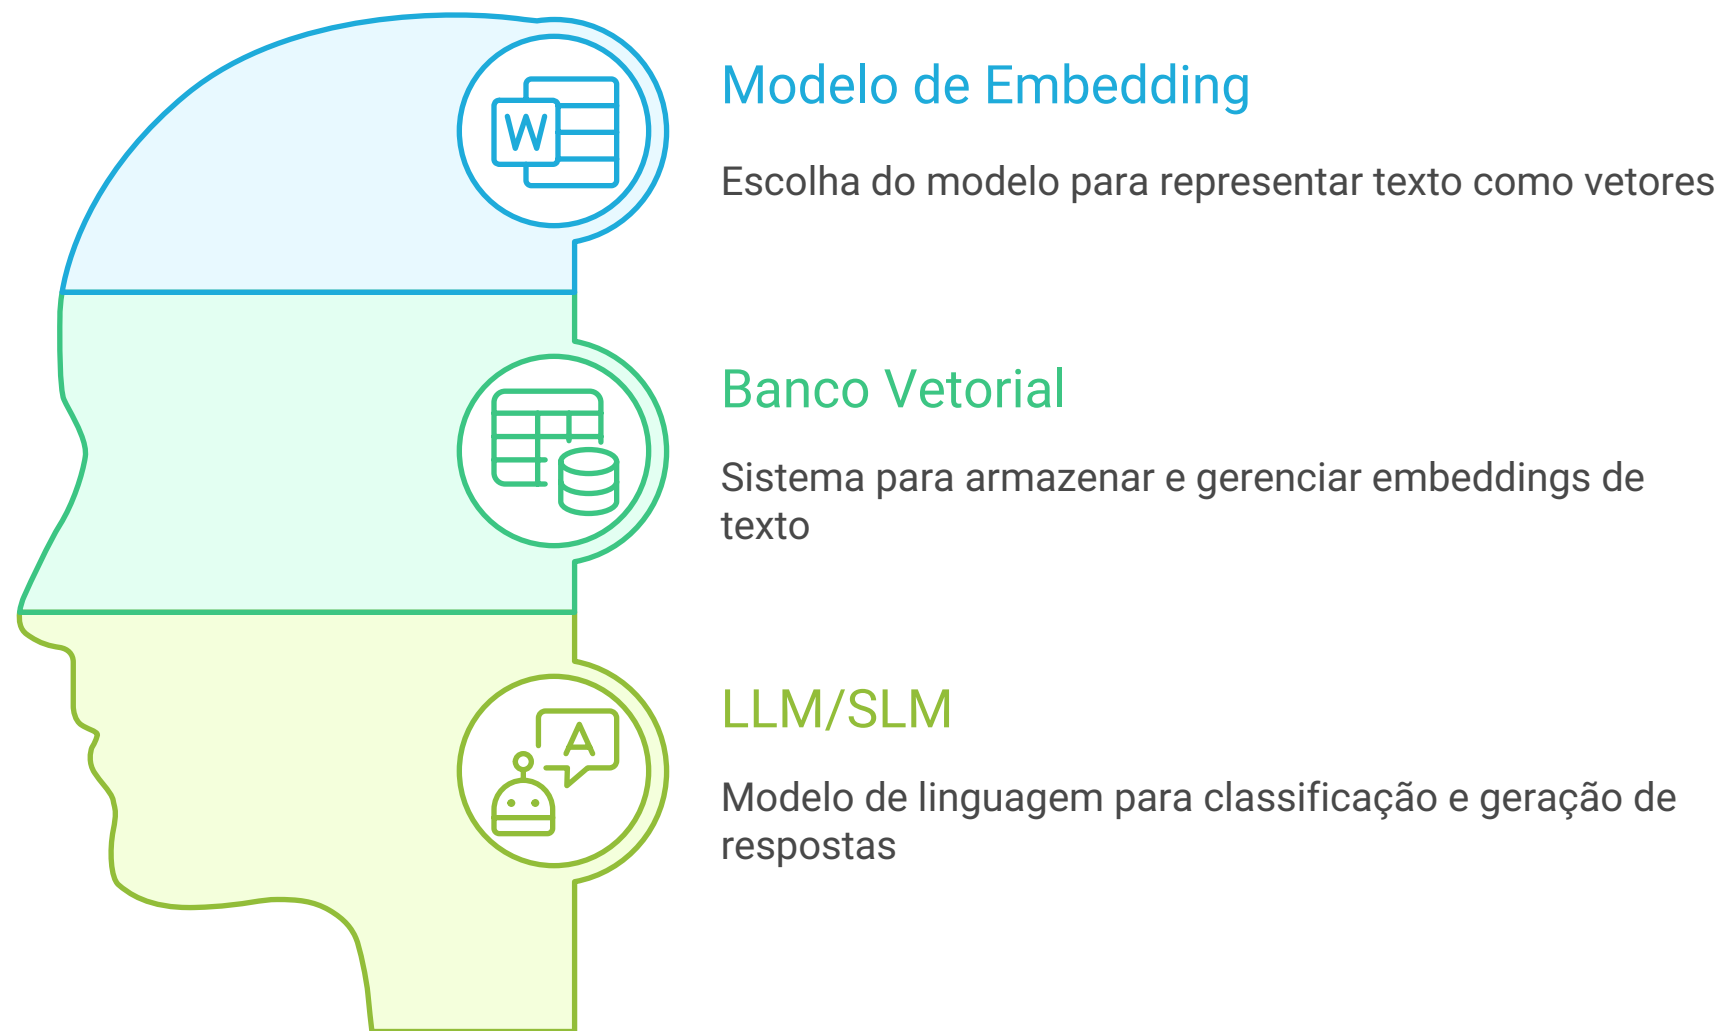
W

Modelo de Embedding

Escolha do modelo para representar texto como vetores

Banco Vetorial

Sistema para armazenar e gerenciar embeddings de texto

A

LLM/SLM

Modelo de linguagem para classificação e geração de respostas